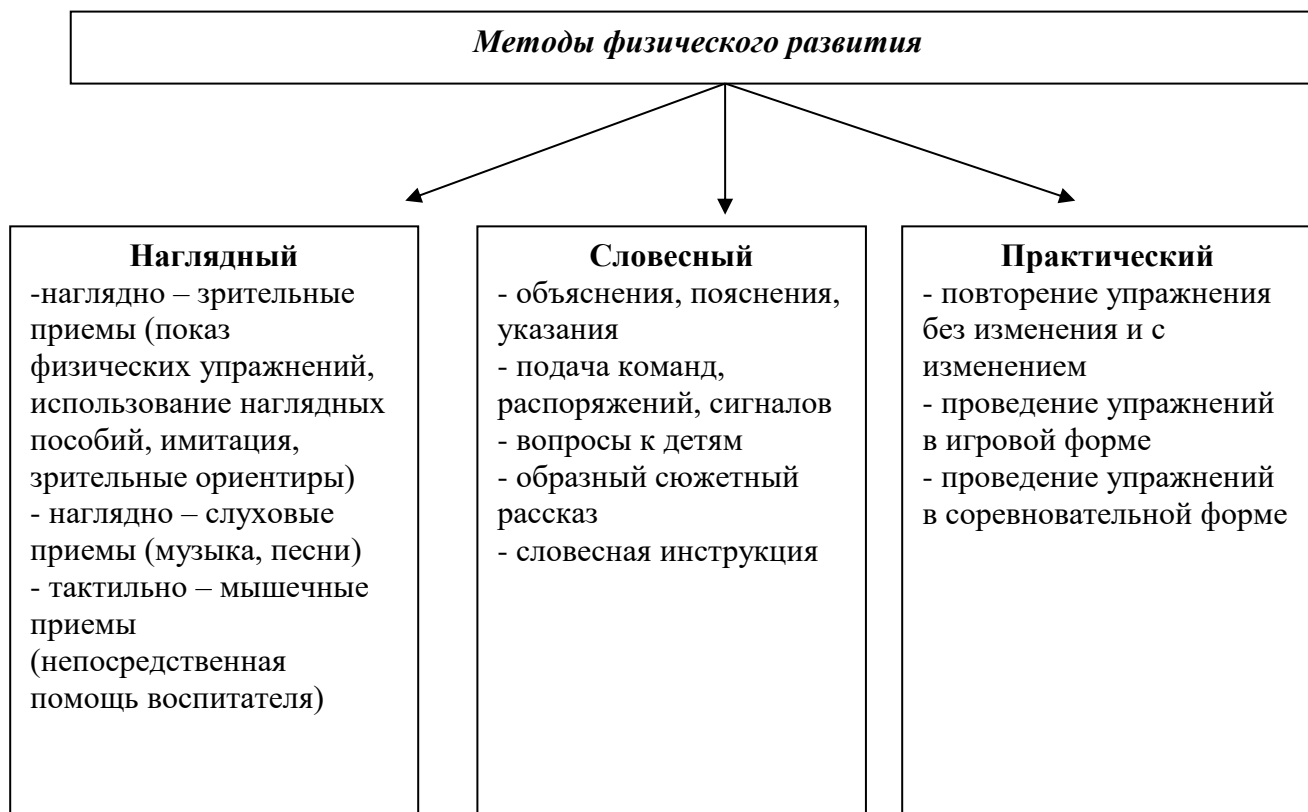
Методы физического развития

Наглядный
-наглядно – зрительные приемы (показ физических упражнений, использование наглядных пособий, имитация, зрительные ориентиры)
- наглядно – слуховые приемы (музыка, песни)
- тактильно – мышечные приемы (непосредственная помощь воспитателя)

Словесный
- объяснения, пояснения, указания
- подача команд, распоряжений, сигналов
- вопросы к детям
- образный сюжетный рассказ
- словесная инструкция

Практический
- повторение упражнения без изменения и с изменением
- проведение упражнений в игровой форме
- проведение упражнений в соревновательной форме